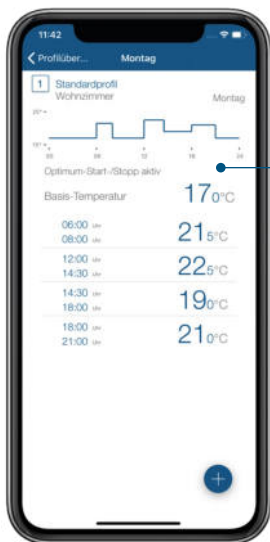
11:42

Profilüber...  Montag

1 Standardprofil
Wohnzimmer  Montag

20° ▸
15° ▸
00  06  12  18  24

Optimum-Start-/Stopp aktiv

Basis-Temperatur  17,0°C

06:00 Uhr
08:00 Uhr  21,5°C

12:00 Uhr
14:30 Uhr  22,5°C

14:30 Uhr
18:00 Uhr  19,0°C

18:00 Uhr
21:00 Uhr  21,0°C

+